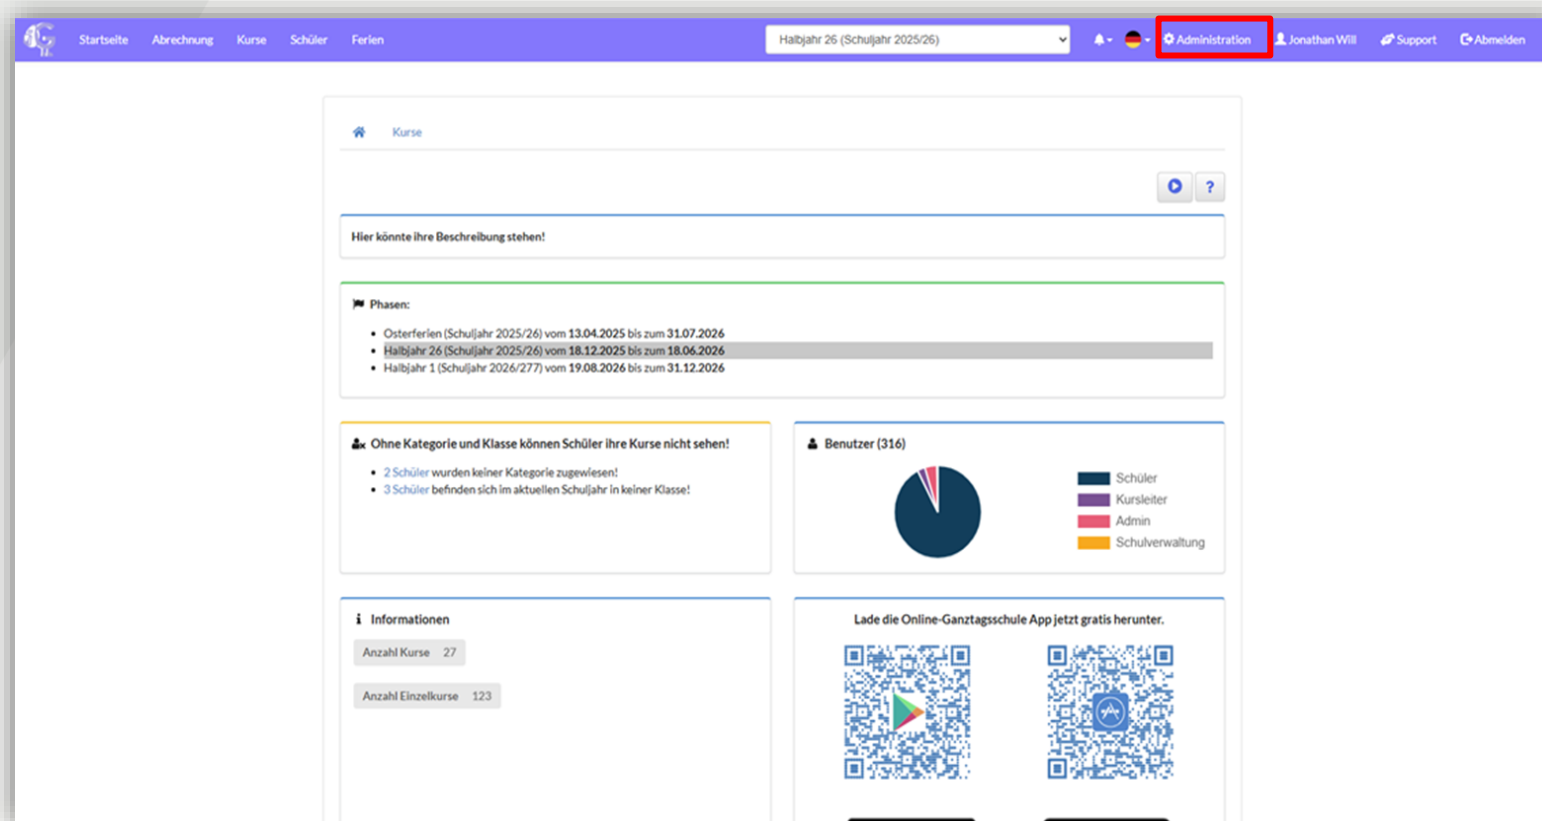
Startseite Abrechnung Kurse Schüler Ferien

Halbjahr 26 (Schuljahr 2025/26)

Administration Jonathan Will Support Abmelden

Kurse

?

Hier könnte ihre Beschreibung stehen!

Phasen:

- Osterferien (Schuljahr 2025/26) vom **13.04.2025** bis zum **31.07.2026**
- Halbjahr 26 (Schuljahr 2025/26) vom **18.12.2025** bis zum **18.06.2026**
- Halbjahr 1 (Schuljahr 2026/277) vom **19.08.2026** bis zum **31.12.2026**

Ohne Kategorie und Klasse können Schüler ihre Kurse nicht sehen!

- 2 Schüler wurden keiner Kategorie zugewiesen!
- 3 Schüler befinden sich im aktuellen Schuljahr in keiner Klasse!

Benutzer (316)

Schüler
Kursleiter
Admin
Schulverwaltung

Informationen

Anzahl Kurse 27

Anzahl Einzelkurse 123

Lade die Online-Ganztagsschule App jetzt gratis herunter.